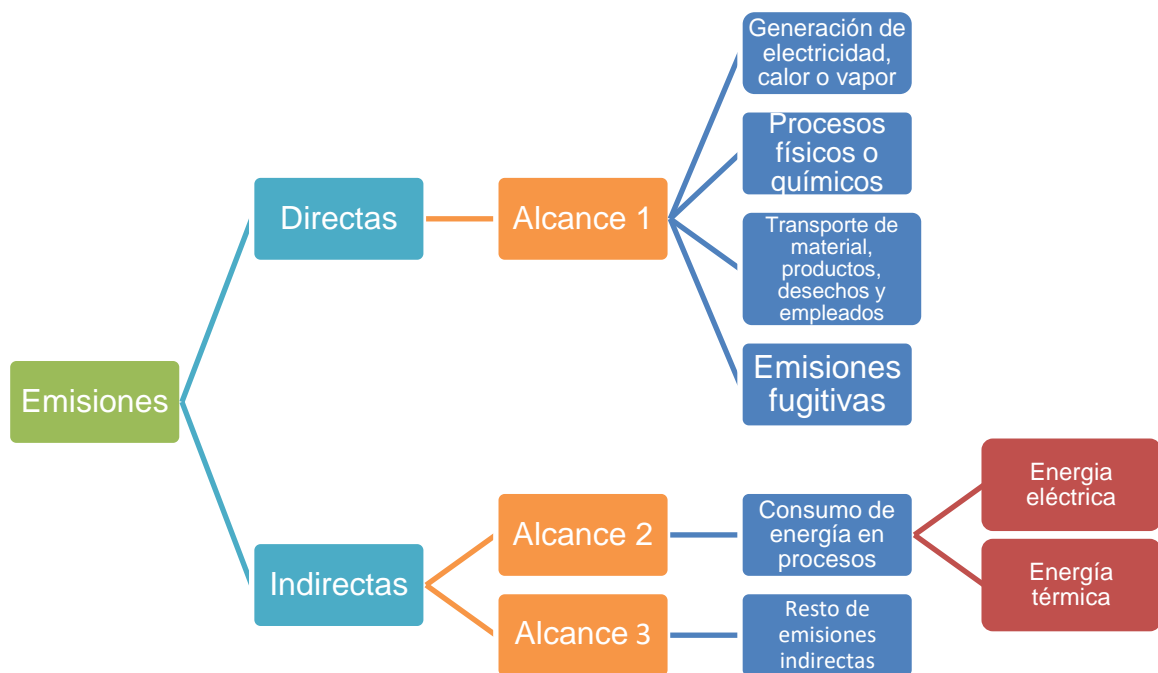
Emisiones

Directas

Alcance 1

Generación de electricidad, calor o vapor

Procesos físicos o químicos

Transporte de material, productos, desechos y empleados

Emisiones fugitivas

Indirectas

Alcance 2

Consumo de energía en procesos

Energia eléctrica

Energía térmica

Alcance 3

Resto de emisiones indirectas